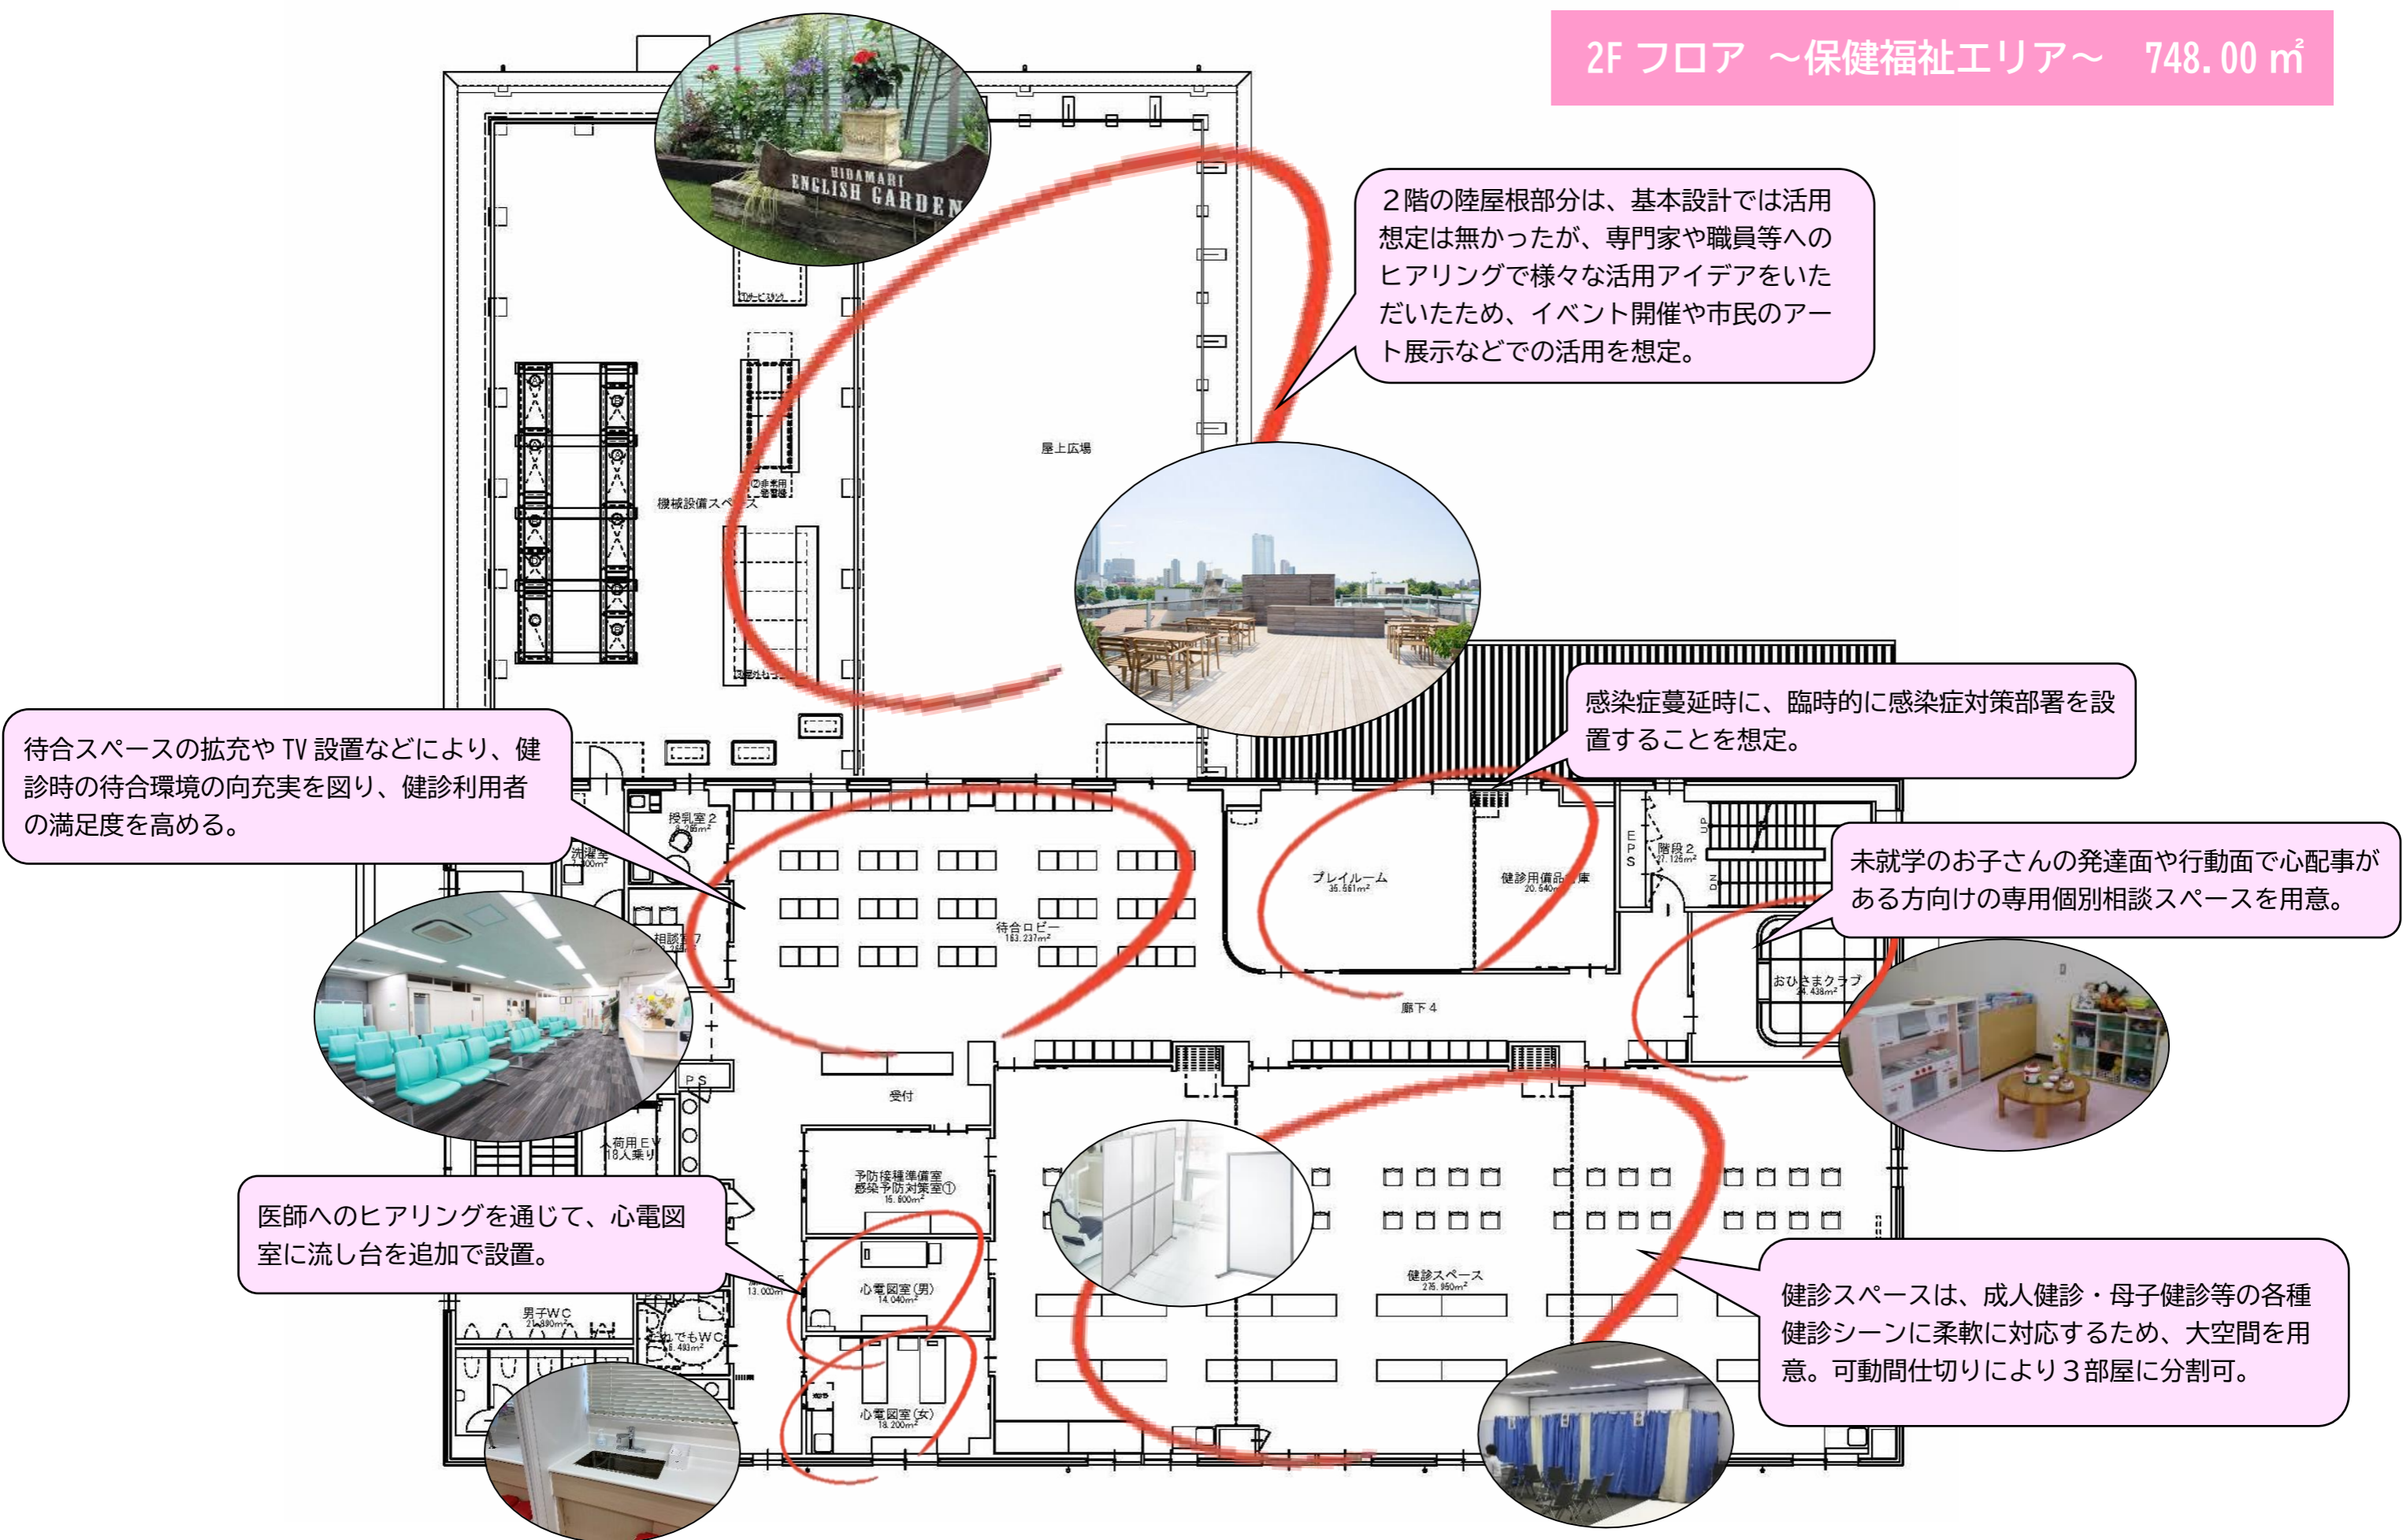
2F フロア ～保健福祉エリア～ 748.00 ㎡

HIDAMARI ENGLISH GARDEN

２階の陸屋根部分は、基本設計では活用想定は無かったが、専門家や職員等へのヒアリングで様々な活用アイデアをいただいたため、イベント開催や市民のアート展示などでの活用を想定。

屋上広場

機械設備スペース

感染症蔓延時に、臨時的に感染症対策部署を設置することを想定。

待合スペースの拡充や TV 設置などにより、健診時の待合環境の向充実を図り、健診利用者の満足度を高める。

授乳室２

待合ロビー
183.237m²

プレイルーム
35.581m²

健診用備品庫
20.640m²

階段２

未就学のお子さんの発達面や行動面で心配事がある方向けの専用個別相談スペースを用意。

おひさまクラブ

廊下４

受付

荷用EV
18人乗り

予防接種準備室
感染予防対策室①
15.800m²

医師へのヒアリングを通じて、心電図室に流し台を追加で設置。

心電図室(男)
14.040m²

男子WC

だれでもWC

心電図室(女)
18.200m²

健診スペース
215.950m²

健診スペースは、成人健診・母子健診等の各種健診シーンに柔軟に対応するため、大空間を用意。可動間仕切りにより３部屋に分割可。